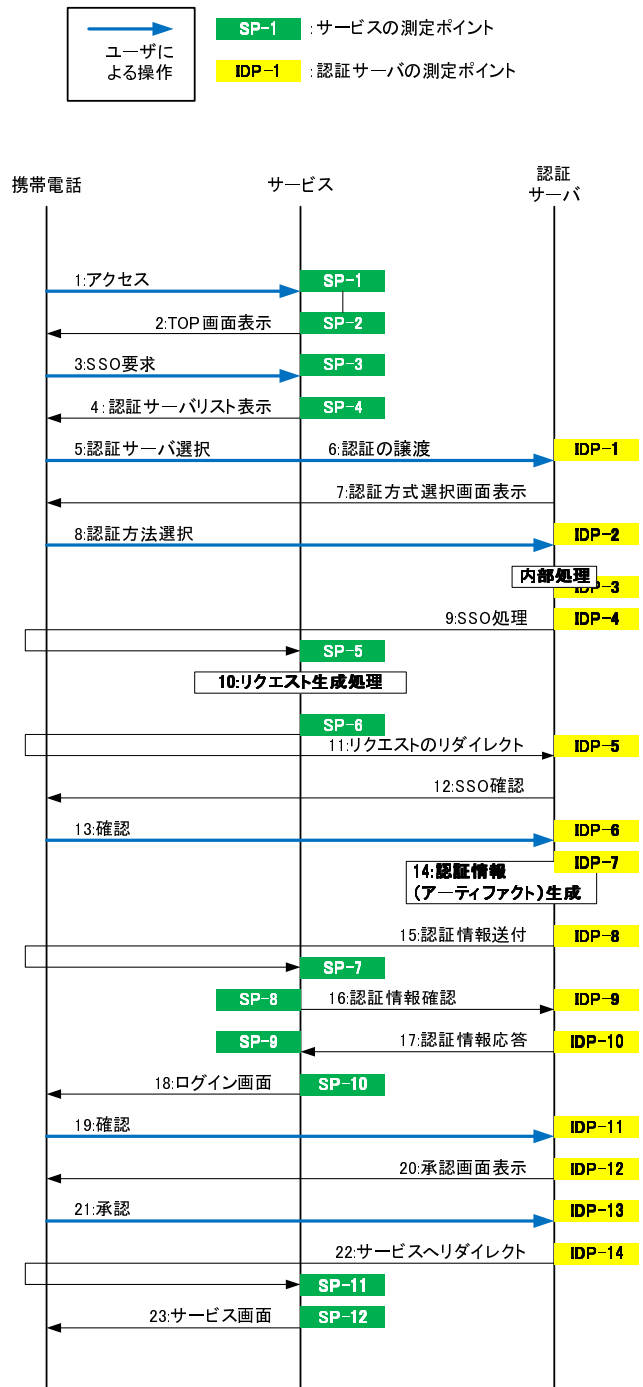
ユーザによる操作

SP-1 :サービスの測定ポイント

IDP-1 :認証サーバの測定ポイント

携帯電話

サービス

認証サーバ

1:アクセス
SP-1
2:TOP画面表示
SP-2
3:SSO要求
SP-3
4:認証サーバリスト表示
SP-4
5:認証サーバ選択
6:認証の譲渡
IDP-1
7:認証方式選択画面表示
8:認証方法選択
IDP-2
内部処理
IDP-3
9:SSO処理
IDP-4
SP-5
10:リクエスト生成処理
SP-6
11:リクエストのリダイレクト
IDP-5
12:SSO確認
13:確認
IDP-6
IDP-7
14:認証情報(アーティファクト)生成
15:認証情報送付
IDP-8
SP-7
SP-8
16:認証情報確認
IDP-9
SP-9
17:認証情報応答
IDP-10
18:ログイン画面
SP-10
19:確認
IDP-11
20:承認画面表示
IDP-12
21:承認
IDP-13
22:サービスへリダイレクト
IDP-14
SP-11
23:サービス画面
SP-12